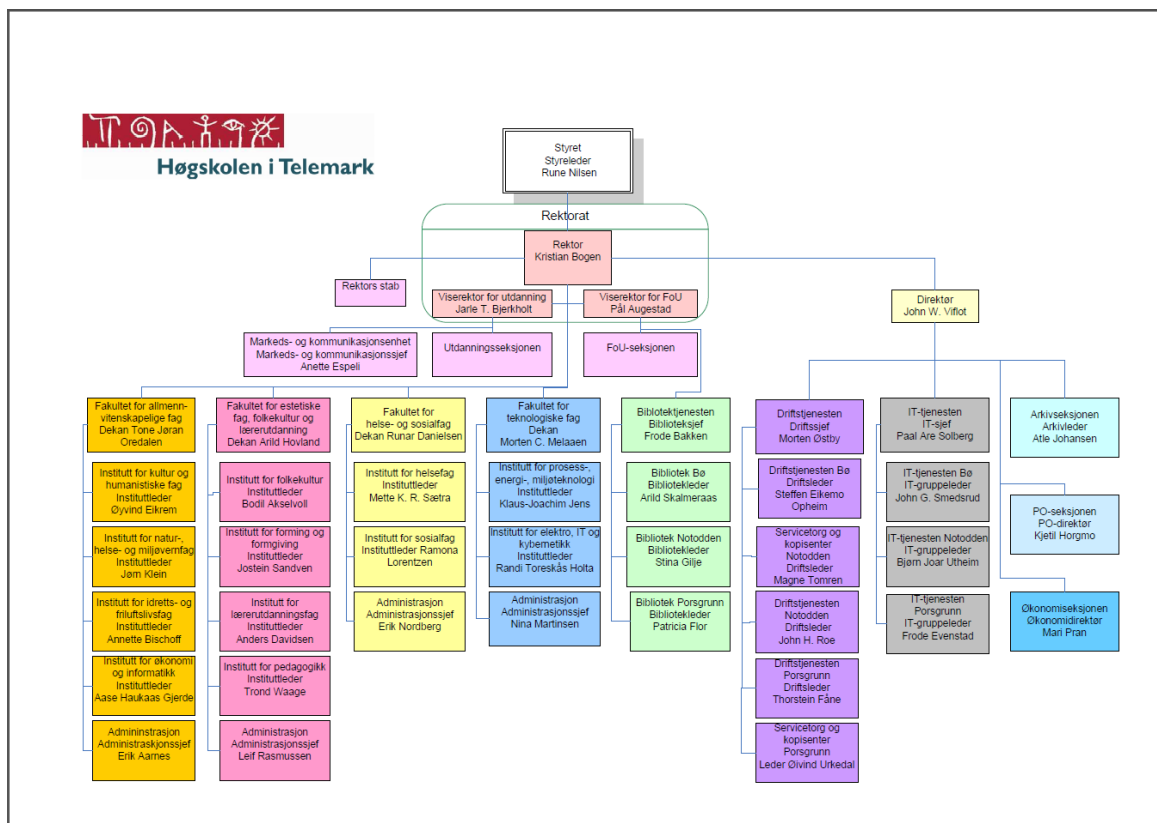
Høgskolen i Telemark

Styret
Styreleder
Rune Nilsen

Rektorat

Rektor
Kristian Bogen

Rektors stab

Viserektor for utdanning
Jarle T. Bjerkholt

Viserektor for FoU
Pål Augestad

Direktør
John W. Viflot

Markeds- og kommunikasjonsenhet
Markeds- og kommunikasjonssjef
Anette Espeli

Utdanningsseksjonen

FoU-seksjonen

Fakultet for allmenn-vitenskapelige fag
Dekan Tone Jøran Oredalen

Institutt for kultur og humanistiske fag
Instituttleder
Øyvind Eikrem

Institutt for natur-, helse- og miljøvernfag
Instituttleder
Jørn Klein

Institutt for idretts- og friluftslivsfag
Instituttleder
Annette Bischoff

Institutt for økonomi og informatikk
Instituttleder
Aase Haukaas Gjerde

Admininstrasjon
Administraskjonssjef
Erik Aarnes

Fakultet for estetiske fag, folkekultur og lærerutdanning
Dekan Arild Hovland

Institutt for folkekultur
Instituttleder
Bodil Akselvoll

Institutt for forming og formgiving
Instituttleder
Jostein Sandven

Institutt for lærerutdanningsfag
Instituttleder
Anders Davidsen

Institutt for pedagogikk
Instituttleder
Trond Waage

Administrasjon
Administrasjonssjef
Leif Rasmussen

Fakultet for helse- og sosialfag
Dekan Runar Danielsen

Institutt for helsefag
Instituttleder
Mette K. R. Sætra

Institutt for sosialfag
Instituttleder Ramona Lorentzen

Administrasjon
Administrasjonssjef
Erik Nordberg

Fakultet for teknologiske fag
Dekan
Morten C. Melaaen

Institutt for prosess-, energi-, miljøteknologi
Instituttleder
Klaus-Joachim Jens

Institutt for elektro, IT og kybernetikk
Instituttleder
Randi Toreskås Holta

Administrasjon
Administrasjonssjef
Nina Martinsen

Bibliotektjenesten
Biblioteksjef
Frode Bakken

Bibliotek Bø
Bibliotekleder
Arild Skalmeraas

Bibliotek Notodden
Bibliotekleder
Stina Gilje

Bibliotek Porsgrunn
Bibliotekleder
Patricia Flor

Driftstjenesten
Driftssjef
Morten Østby

Driftstjenesten Bø
Driftsleder
Steffen Eikemo Opheim

Servicetorg og kopisenter
Notodden
Driftsleder
Magne Tomren

Driftstjenesten
Notodden
Driftsleder
John H. Roe

Driftstjenesten
Porsgrunn
Driftsleder
Thorstein Fåne

Servicetorg og kopisenter
Porsgrunn
Leder Øivind Urkedal

IT-tjenesten
IT-sjef
Paal Are Solberg

IT-tjenesten Bø
IT-gruppeleder
John G. Smedsrud

IT-tjenesten Notodden
IT-gruppeleder
Bjørn Joar Utheim

IT-tjenesten
Porsgrunn
IT-gruppeleder
Frode Evenstad

Arkivseksjonen
Arkivleder
Atle Johansen

PO-seksjonen
PO-direktør
Kjetil Horgmo

Økonomiseksjonen
Økonomidirektør
Mari Pran